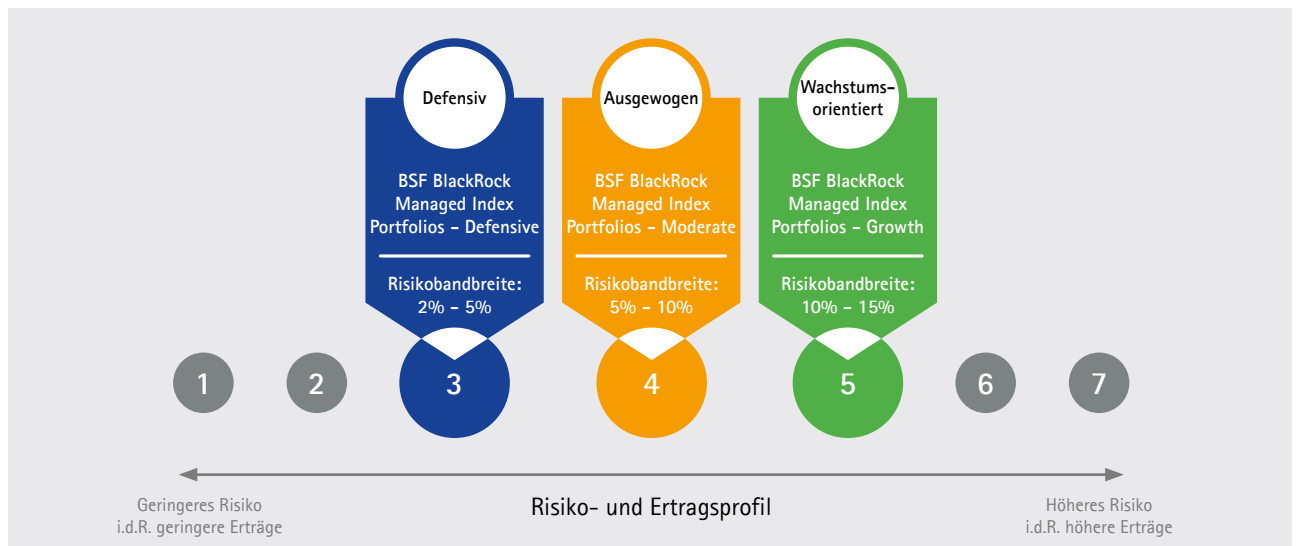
Defensiv

BSF BlackRock Managed Index Portfolios – Defensive

Risikobandbreite: 2% – 5%

Ausgewogen

BSF BlackRock Managed Index Portfolios – Moderate

Risikobandbreite: 5% – 10%

Wachstumsorientiert

BSF BlackRock Managed Index Portfolios – Growth

Risikobandbreite: 10% – 15%

1 2 3 4 5 6 7

Geringeres Risiko i.d.R. geringere Erträge

Risiko- und Ertragsprofil

Höheres Risiko i.d.R. höhere Erträge